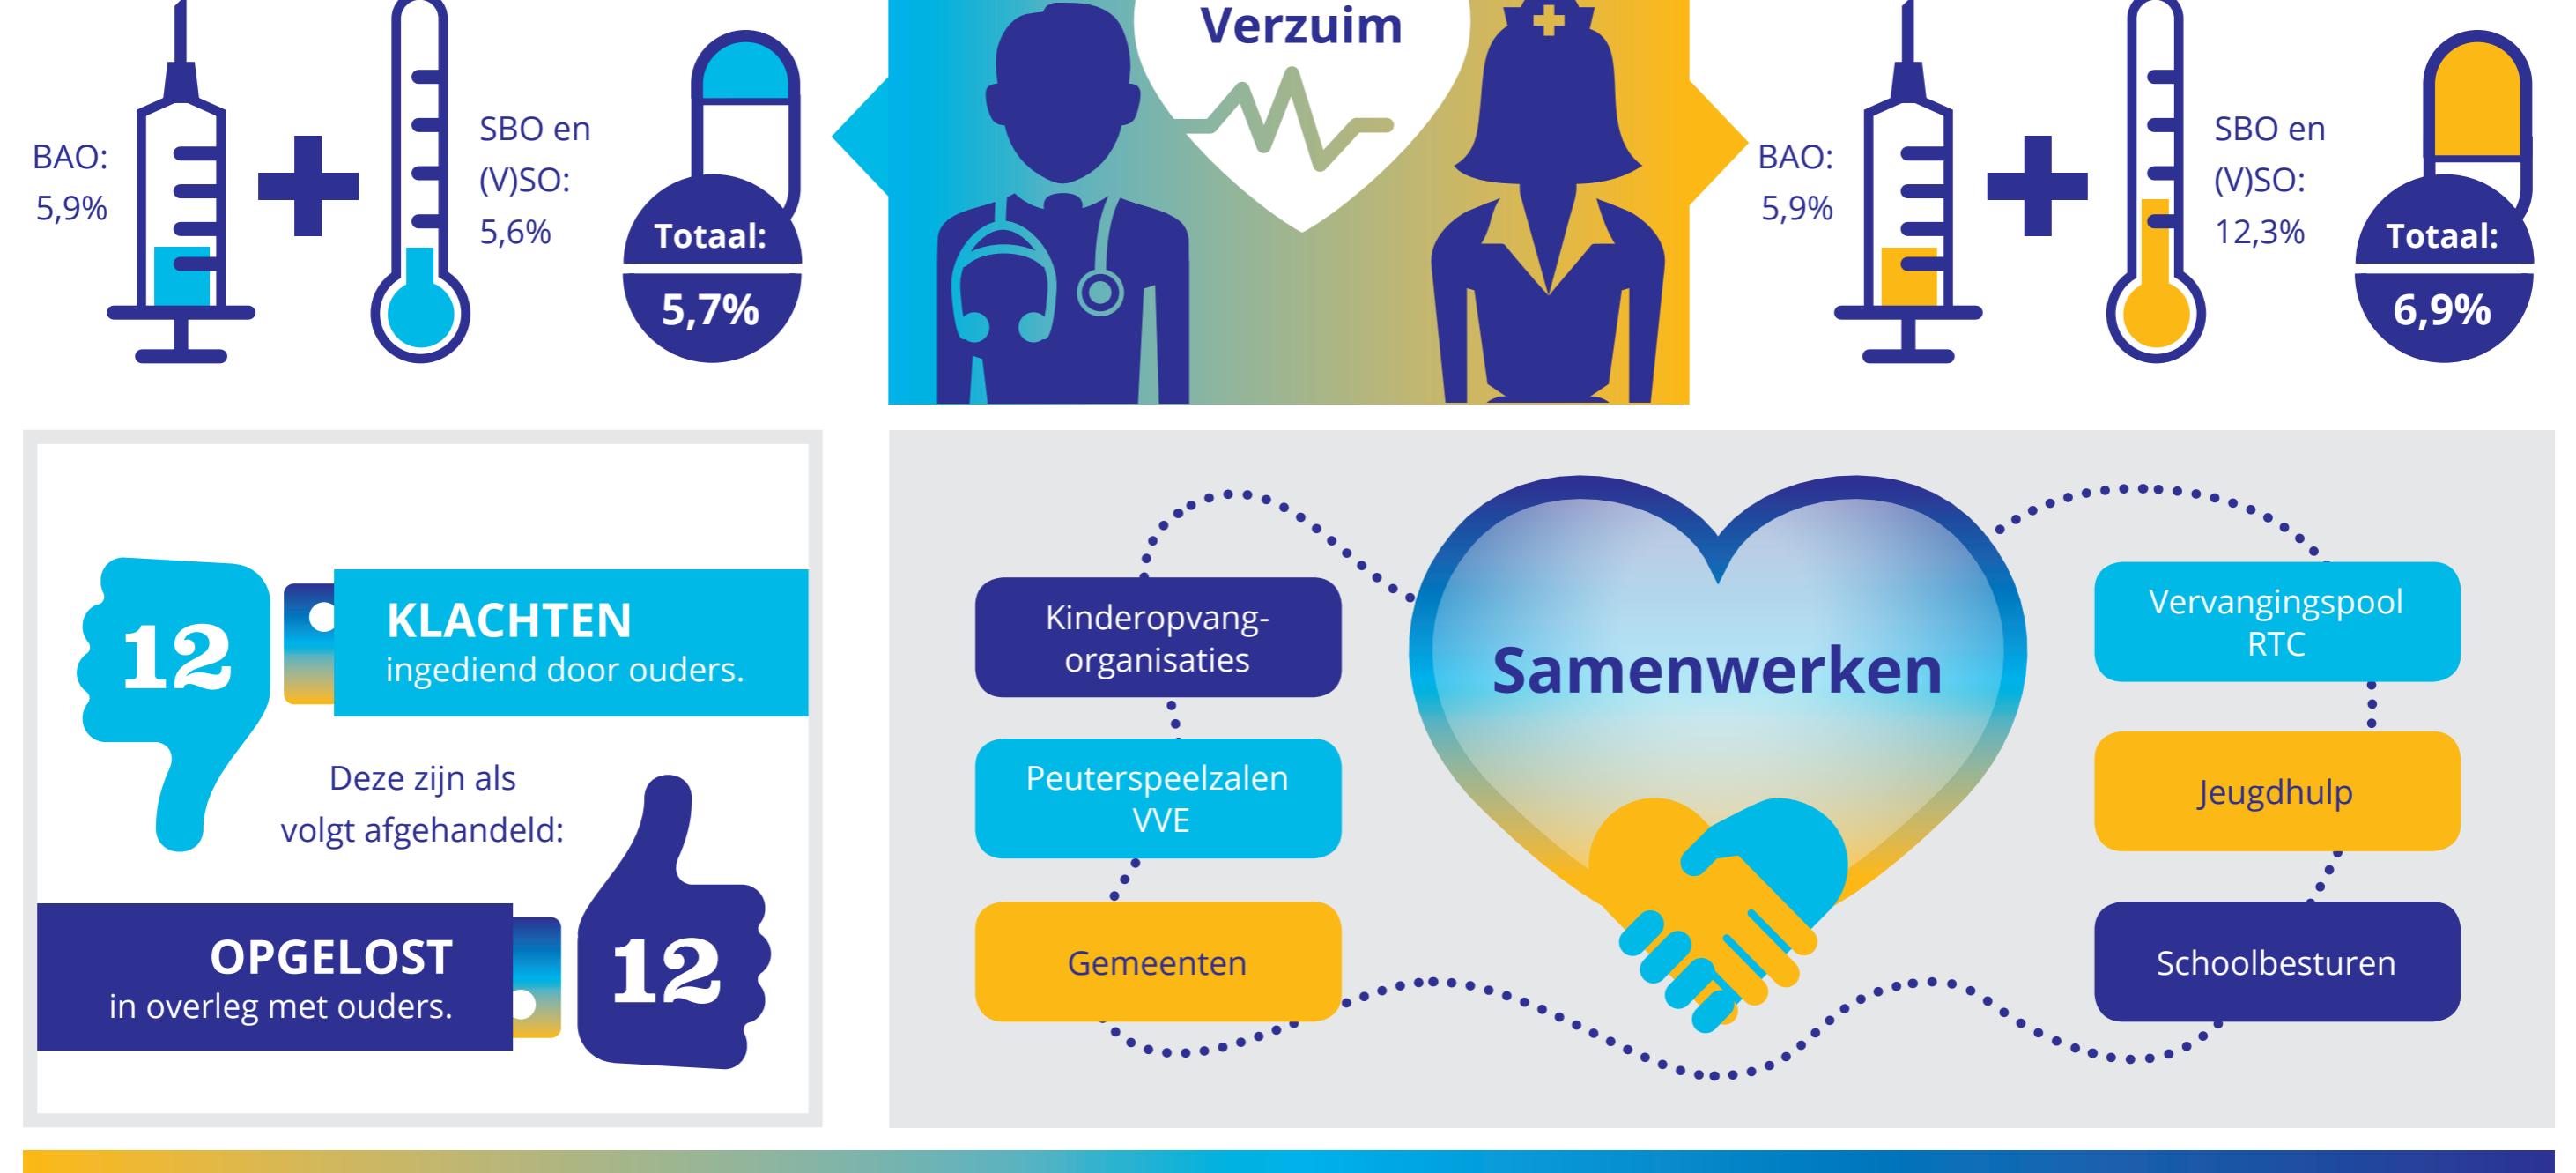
BAO: 5,9%

SBO en (V)SO: 5,6%

Totaal: 5,7%

Verzuim

BAO: 5,9%

SBO en (V)SO: 12,3%

Totaal: 6,9%

12

KLACHTEN
ingediend door ouders.

Deze zijn als volgt afgehandeld:

OPGELOST
in overleg met ouders.

12

Kinderopvang-organisaties

Peuterspeelzalen VVE

Gemeenten

Samenwerken

Vervangingspool RTC

Jeugdhulp

Schoolbesturen